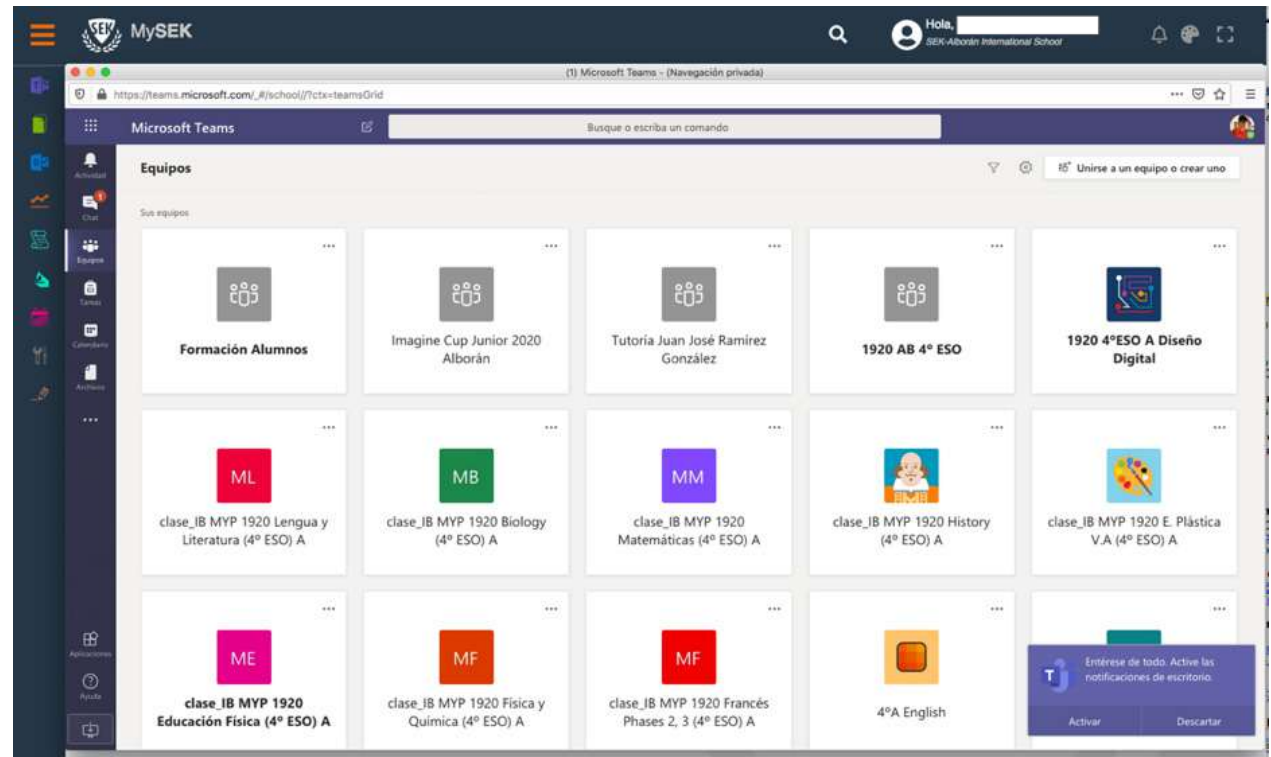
MySEK

Hola,
SEK-Alborán International School

(1) Microsoft Teams - (Navegación privada)

https://teams.microsoft.com/_#/school//?ctx=teamsGrid

Microsoft Teams

Busque o escriba un comando

Actividad
Chat
Equipos
Tareas
Calendario
Archivos
...
Aplicaciones
Ayuda

Equipos

Unirse a un equipo o crear uno

Sus equipos

Formación Alumnos

Imagine Cup Junior 2020 Alborán

Tutoría Juan José Ramirez González

1920 AB 4º ESO

1920 4ºESO A Diseño Digital

ML
clase_IB MYP 1920 Lengua y Literatura (4º ESO) A

MB
clase_IB MYP 1920 Biology (4º ESO) A

MM
clase_IB MYP 1920 Matemáticas (4º ESO) A

clase_IB MYP 1920 History (4º ESO) A

clase_IB MYP 1920 E. Plástica V.A (4º ESO) A

ME
clase_IB MYP 1920 Educación Física (4º ESO) A

MF
clase_IB MYP 1920 Física y Química (4º ESO) A

MF
clase_IB MYP 1920 Francés Phases 2, 3 (4º ESO) A

4ºA English

Entérese de todo. Active las notificaciones de escritorio.

Activar
Descartar